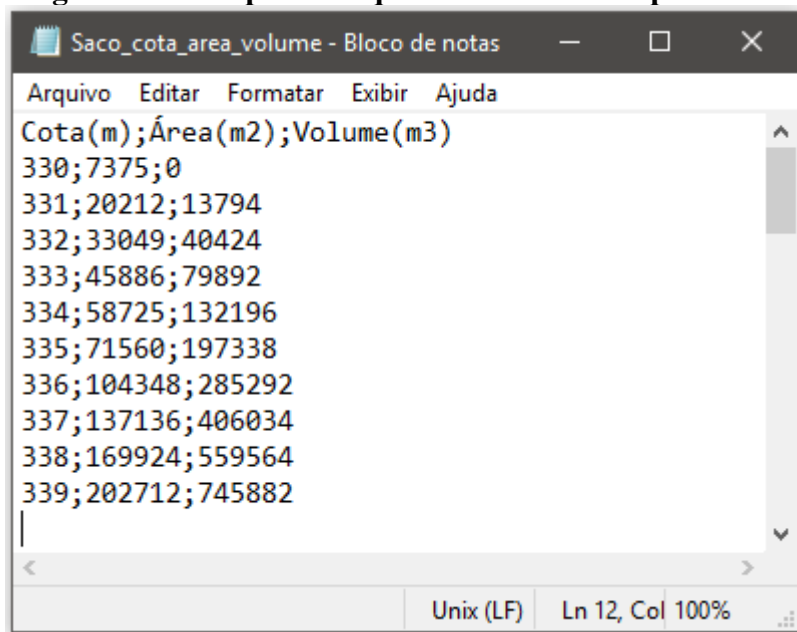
Saco_cota_area_volume - Bloco de notas

Arquivo Editar Formatar Exibir Ajuda

Cota(m);Área(m2);Volume(m3)
330;7375;0
331;20212;13794
332;33049;40424
333;45886;79892
334;58725;132196
335;71560;197338
336;104348;285292
337;137136;406034
338;169924;559564
339;202712;745882

Unix (LF) Ln 12, Col 100%